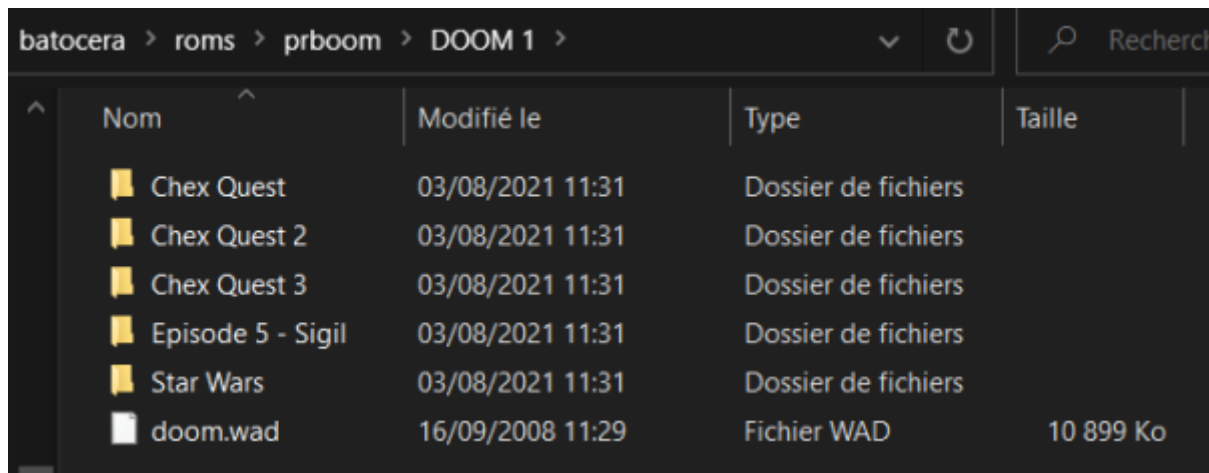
batocera > roms > prboom > DOOM 1 >

Recherch

| Nom | Modifié le | Type | Taille |
|---|---|---|---|
| Chex Quest | 03/08/2021 11:31 | Dossier de fichiers | |
| Chex Quest 2 | 03/08/2021 11:31 | Dossier de fichiers | |
| Chex Quest 3 | 03/08/2021 11:31 | Dossier de fichiers | |
| Episode 5 - Sigil | 03/08/2021 11:31 | Dossier de fichiers | |
| Star Wars | 03/08/2021 11:31 | Dossier de fichiers | |
| doom.wad | 16/09/2008 11:29 | Fichier WAD | 10 899 Ko |